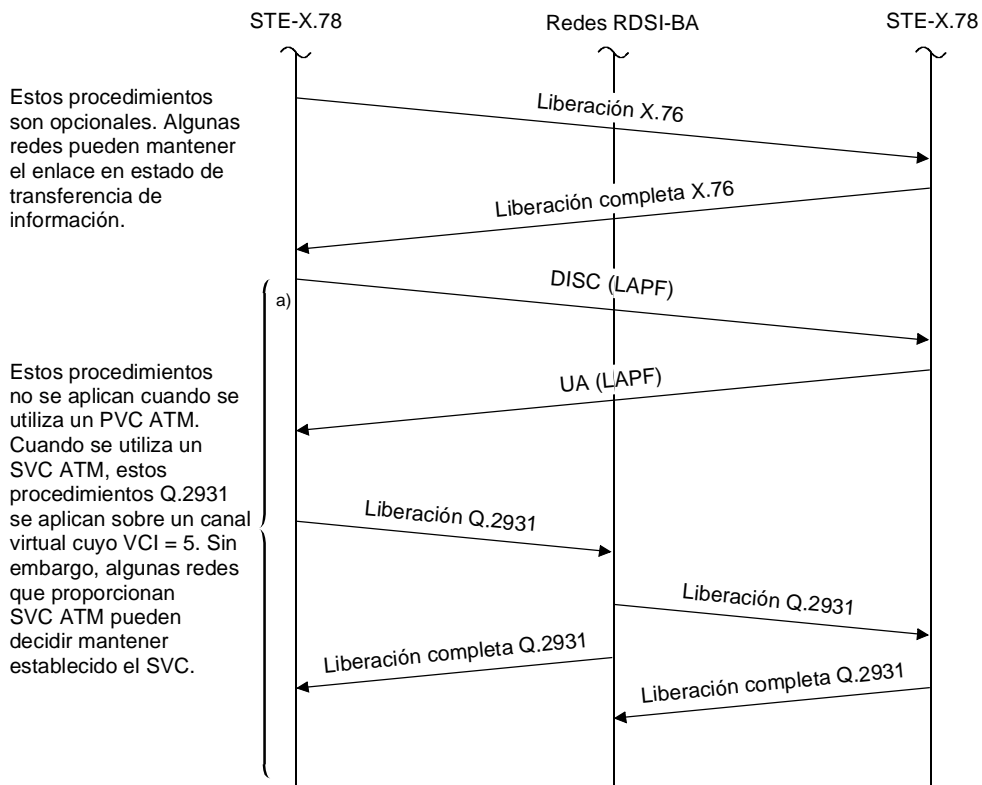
STE-X.78

Redes RDSI-BA

STE-X.78

Estos procedimientos son opcionales. Algunas redes pueden mantener el enlace en estado de transferencia de información.

Liberación X.76

Liberación completa X.76

a)

DISC (LAPF)

Estos procedimientos no se aplican cuando se utiliza un PVC ATM. Cuando se utiliza un SVC ATM, estos procedimientos Q.2931 se aplican sobre un canal virtual cuyo VCI = 5. Sin embargo, algunas redes que proporcionan SVC ATM pueden decidir mantener establecido el SVC.

UA (LAPF)

Liberación Q.2931

Liberación Q.2931

Liberación completa Q.2931

Liberación completa Q.2931